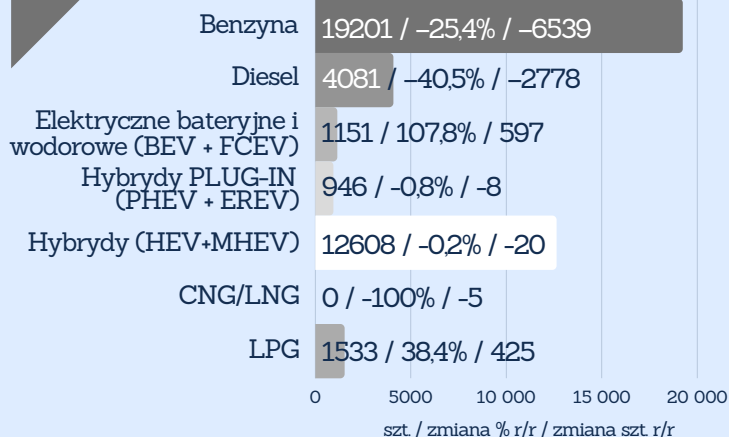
| | |
|---|---|
| Benzyna | 19201 / –25,4% / –6539 |
| Diesel | 4081 / –40,5% / –2778 |
| Elektryczne bateryjne i wodorowe (BEV + FCEV) | 1151 / 107,8% / 597 |
| Hybrydy PLUG-IN (PHEV + EREV) | 946 / -0,8% / -8 |
| Hybrydy (HEV+MHEV) | 12608 / -0,2% / -20 |
| CNG/LNG | 0 / -100% / -5 |
| LPG | 1533 / 38,4% / 425 |

0 5000 10 000 15 000 20 000

szt. / zmiana % r/r / zmiana szt. r/r